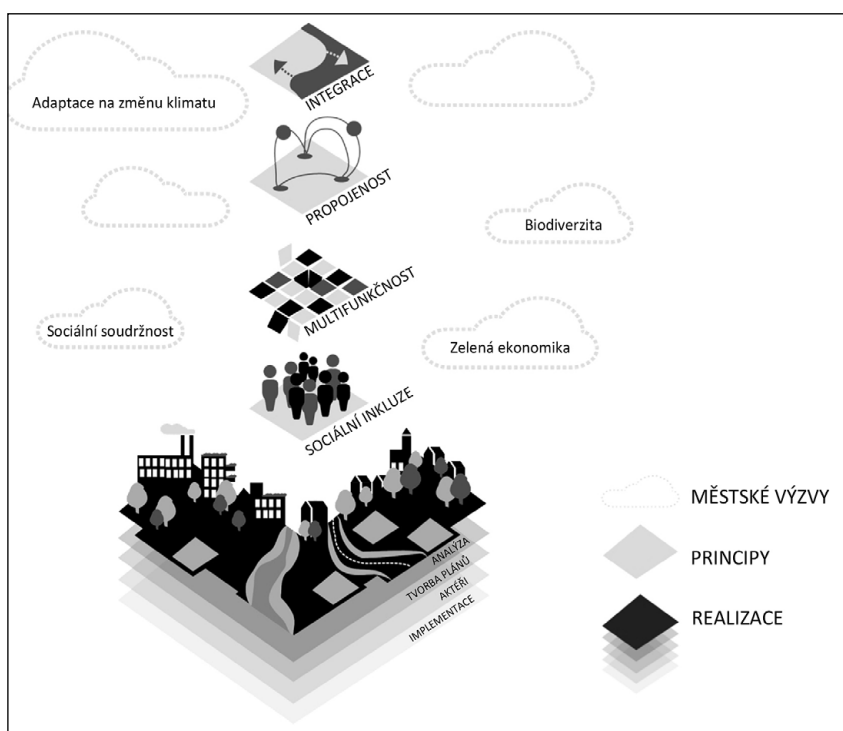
INTEGRACE

Adaptace na změnu klimatu

PROPOJENOST

Biodiverzita

MULTIFUNKČNOST

Sociální soudržnost

Zelená ekonomika

SOCIÁLNÍ INKLUZE

ANALÝZA
TVORBA PLÁNŮ
AKTÉŘI
IMPLEMENTACE

MĚSTSKÉ VÝZVY

PRINCIPY

REALIZACE